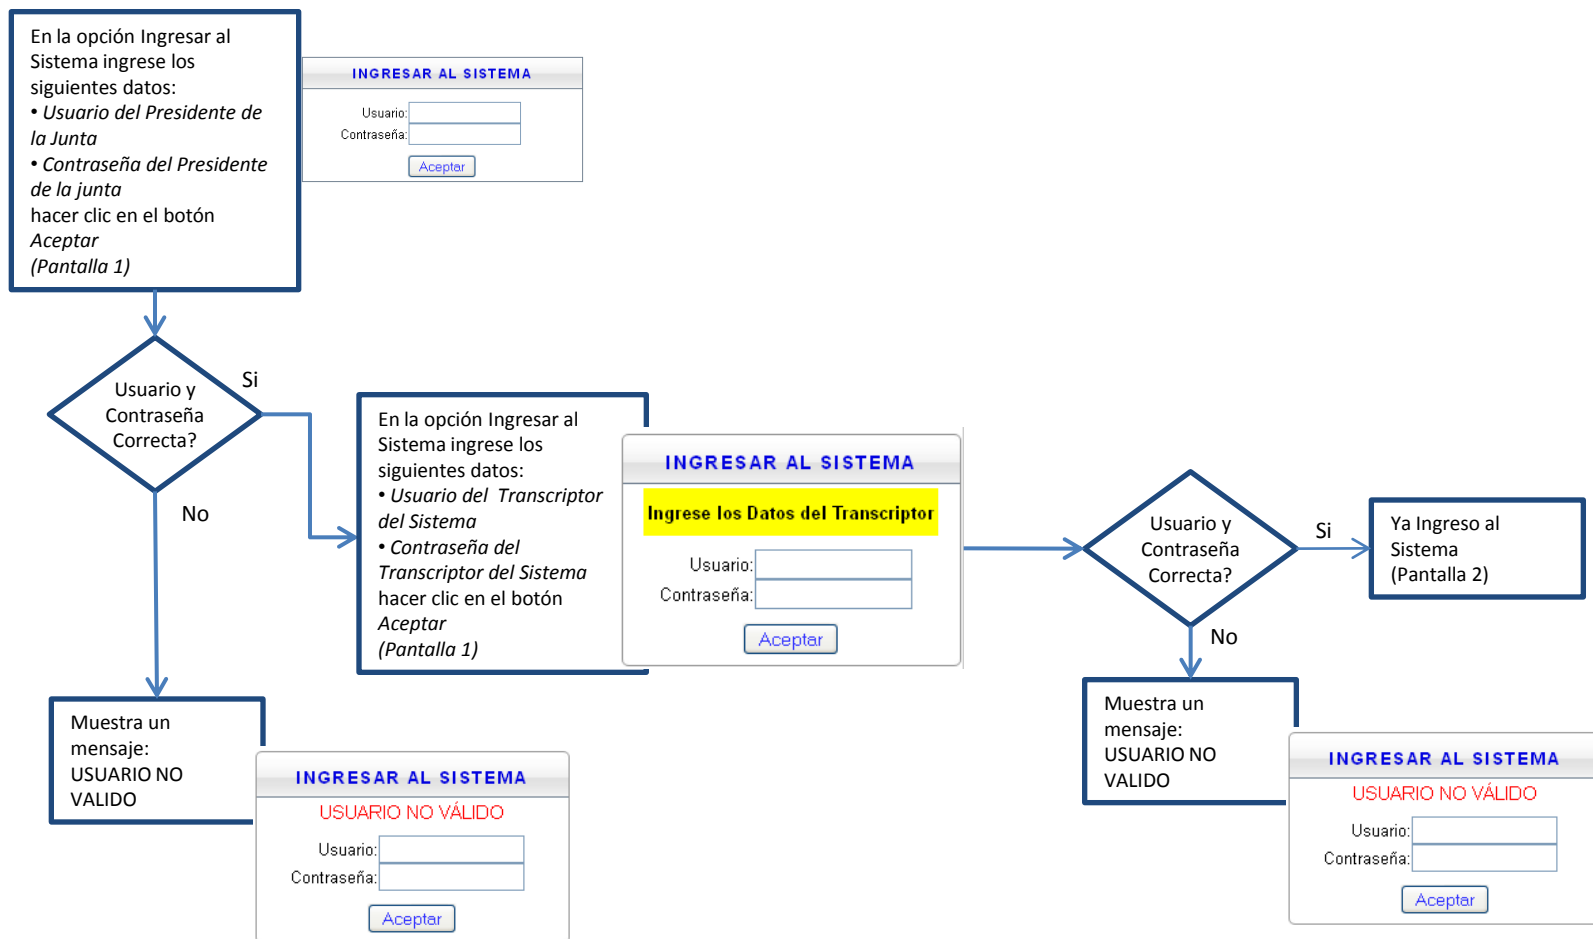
En la opción Ingresar al Sistema ingrese los siguientes datos:
• *Usuario del Presidente de la Junta*
• *Contraseña del Presidente de la junta*
hacer clic en el botón *Aceptar*
*(Pantalla 1)*

INGRESAR AL SISTEMA
Usuario:
Contraseña:
Aceptar

Usuario y Contraseña Correcta?
Si
No

En la opción Ingresar al Sistema ingrese los siguientes datos:
• *Usuario del Transcriptor del Sistema*
• *Contraseña del Transcriptor del Sistema*
hacer clic en el botón *Aceptar*
*(Pantalla 1)*

INGRESAR AL SISTEMA
Ingrese los Datos del Transcriptor
Usuario:
Contraseña:
Aceptar

Usuario y Contraseña Correcta?
Si
No

Ya Ingreso al Sistema
(Pantalla 2)

Muestra un mensaje:
USUARIO NO VALIDO

INGRESAR AL SISTEMA
USUARIO NO VÁLIDO
Usuario:
Contraseña:
Aceptar

Muestra un mensaje:
USUARIO NO VALIDO

INGRESAR AL SISTEMA
USUARIO NO VÁLIDO
Usuario:
Contraseña:
Aceptar